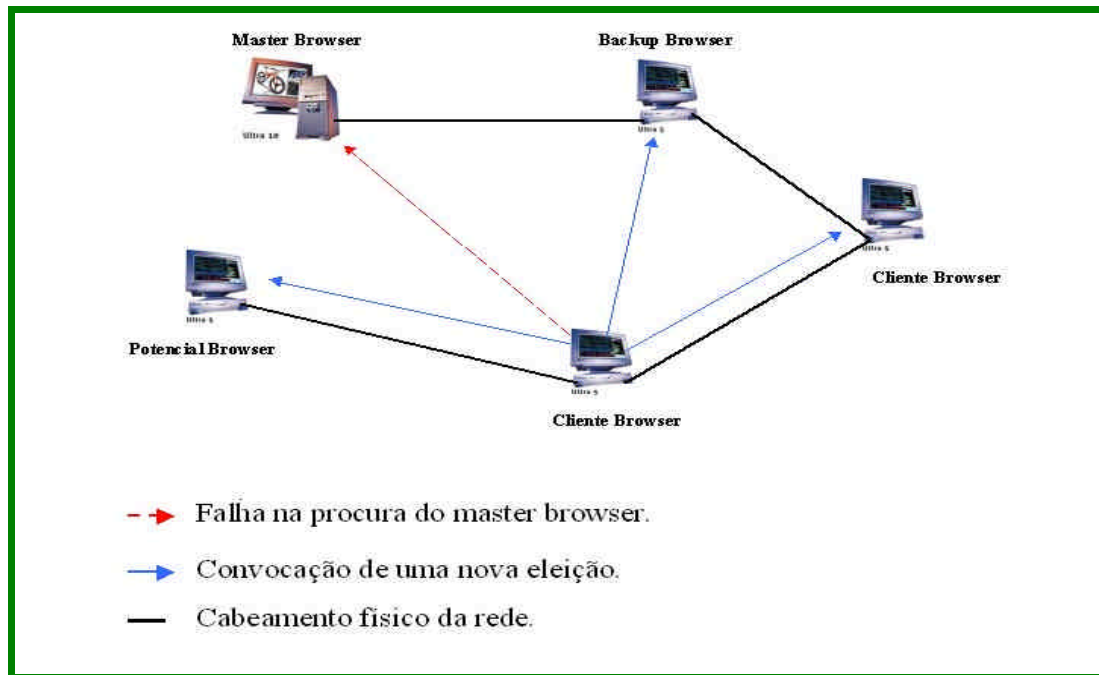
Master Browser

Ultra 10

Backup Browser

Ultra 5

Ultra 5

Cliente Browser

Ultra 5

Potencial Browser

Ultra 5

Cliente Browser

Falha na procura do master browser.

Convocação de uma nova eleição.

Cabeamento físico da rede.